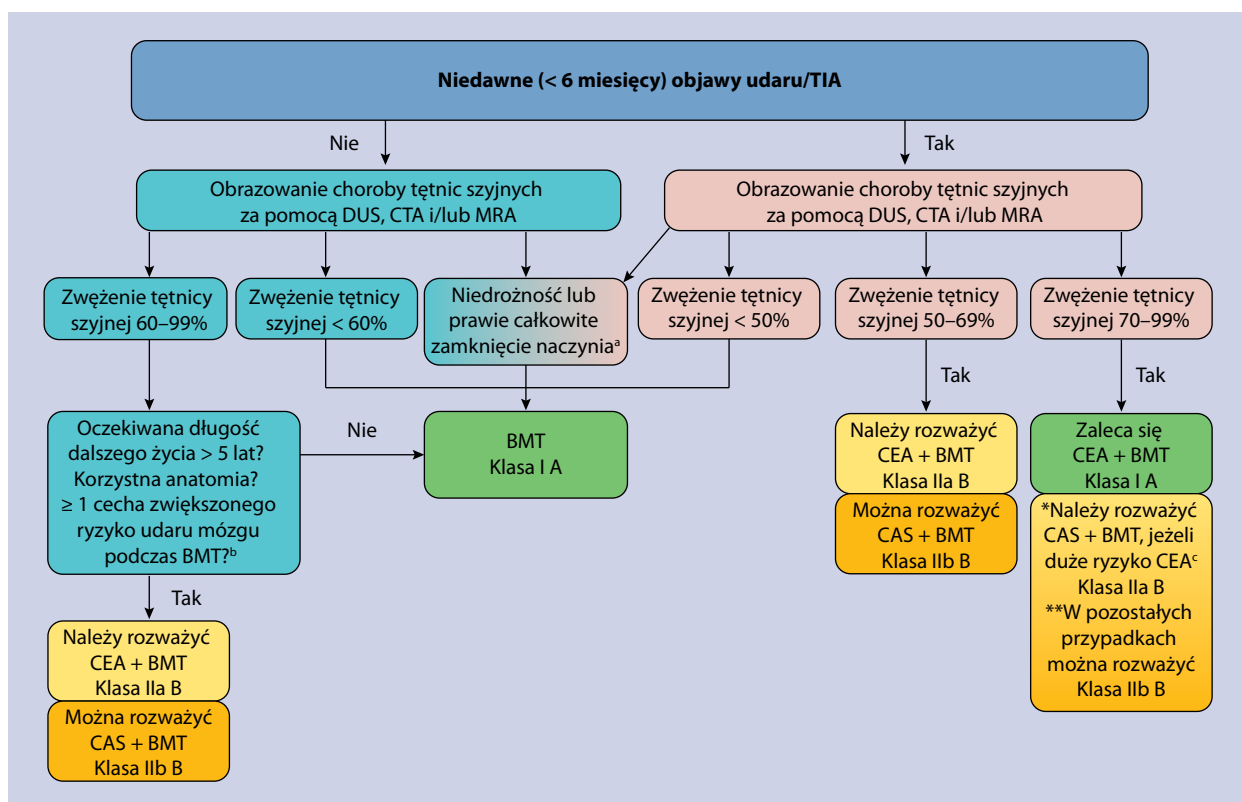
Niedawne (< 6 miesięcy) objawy udaru/TIA

Nie

Tak

Obrazowanie choroby tętnic szyjnych za pomocą DUS, CTA i/lub MRA

Obrazowanie choroby tętnic szyjnych za pomocą DUS, CTA i/lub MRA

Zwężenie tętnicy szyjnej 60–99%

Zwężenie tętnicy szyjnej < 60%

Niedrożność lub prawie całkowite zamknięcie naczynia$^{a}$

Zwężenie tętnicy szyjnej < 50%

Zwężenie tętnicy szyjnej 50–69%

Zwężenie tętnicy szyjnej 70–99%

Tak

Tak

Oczekiwana długość dalszego życia > 5 lat? Korzystna anatomia? ≥ 1 cecha zwiększonego ryzyko udaru mózgu podczas BMT?$^{b}$

Nie

BMT
Klasa I A

Należy rozważyć CEA + BMT
Klasa IIa B

Można rozważyć CAS + BMT
Klasa IIb B

Zaleca się CEA + BMT
Klasa I A

*Należy rozważyć CAS + BMT, jeżeli duże ryzyko CEA$^{c}$
Klasa IIa B
**W pozostałych przypadkach można rozważyć
Klasa IIb B

Tak

Należy rozważyć CEA + BMT
Klasa IIa B

Można rozważyć CAS + BMT
Klasa IIb B